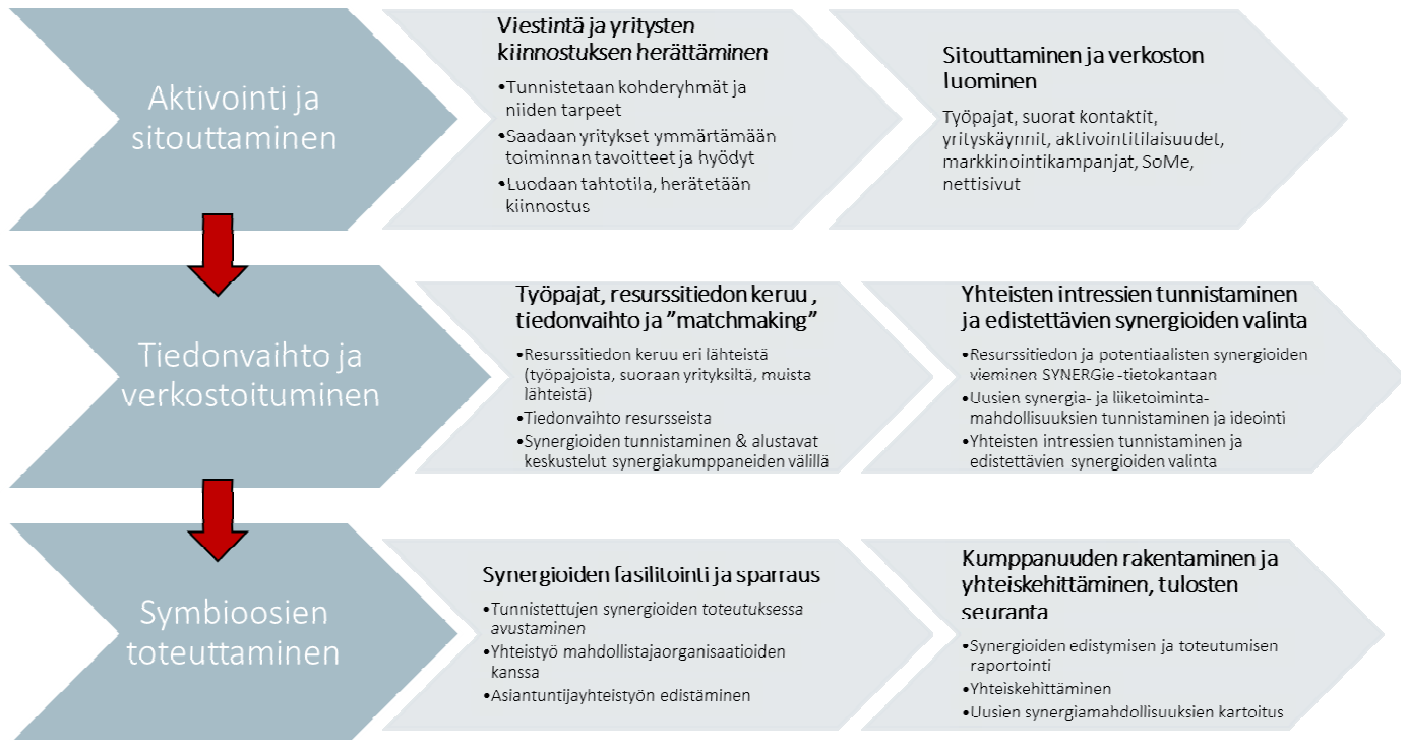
Aktivointi ja sitouttaminen

Viestintä ja yritysten kiinnostuksen herättäminen

•Tunnistetaan kohderyhmät ja niiden tarpeet
•Saadaan yritykset ymmärtämään toiminnan tavoitteet ja hyödyt
•Luodaan tahtotila, herätetään kiinnostus

Sitouttaminen ja verkoston luominen

Työpajat, suorat kontaktit, yrityskäynnit, aktivointitilaisuudet, markkinointikampanjat, SoMe, nettisivut

Tiedonvaihto ja verkostoituminen

Työpajat, resurssitiedon keruu , tiedonvaihto ja "matchmaking"

•Resurssitiedon keruu eri lähteistä (työpajoista, suoraan yrityksiltä, muista lähteistä)
•Tiedonvaihto resursseista
•Synergioiden tunnistaminen & alustavat keskustelut synergiakumppaneiden välillä

Yhteisten intressien tunnistaminen ja edistettävien synergioiden valinta

•Resurssitiedon ja potentiaalisten synergioiden vieminen SYNERGie -tietokantaan
•Uusien synergia- ja liiketoiminta-mahdollisuuksien tunnistaminen ja ideointi
•Yhteisten intressien tunnistaminen ja edistettävien synergioiden valinta

Symbioosien toteuttaminen

Synergioiden fasilitointi ja sparraus

•Tunnistettujen synergioiden toteutuksessa avustaminen
•Yhteistyö mahdollistajaorganisaatioiden kanssa
•Asiantuntijayhteistyön edistäminen

Kumppanuuden rakentaminen ja yhteiskehittäminen, tulosten seuranta

•Synergioiden edistymisen ja toteutumisen raportointi
•Yhteiskehittäminen
•Uusien synergiamahdollisuuksien kartoitus